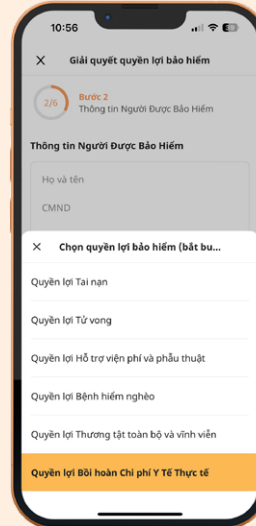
10:56

Giải quyết quyền lợi bảo hiểm

2/6 Bước 2
Thông tin Người Được Bảo Hiểm

Thông tin Người Được Bảo Hiểm

Họ và tên

CMND

Chọn quyền lợi bảo hiểm (bắt bu...

Quyền lợi Tai nạn

Quyền lợi Tử vong

Quyền lợi Hỗ trợ viện phí và phẫu thuật

Quyền lợi Bệnh hiểm nghèo

Quyền lợi Thương tật toàn bộ và vĩnh viễn

Quyền lợi Bồi hoàn Chi phí Y Tế Thực tế